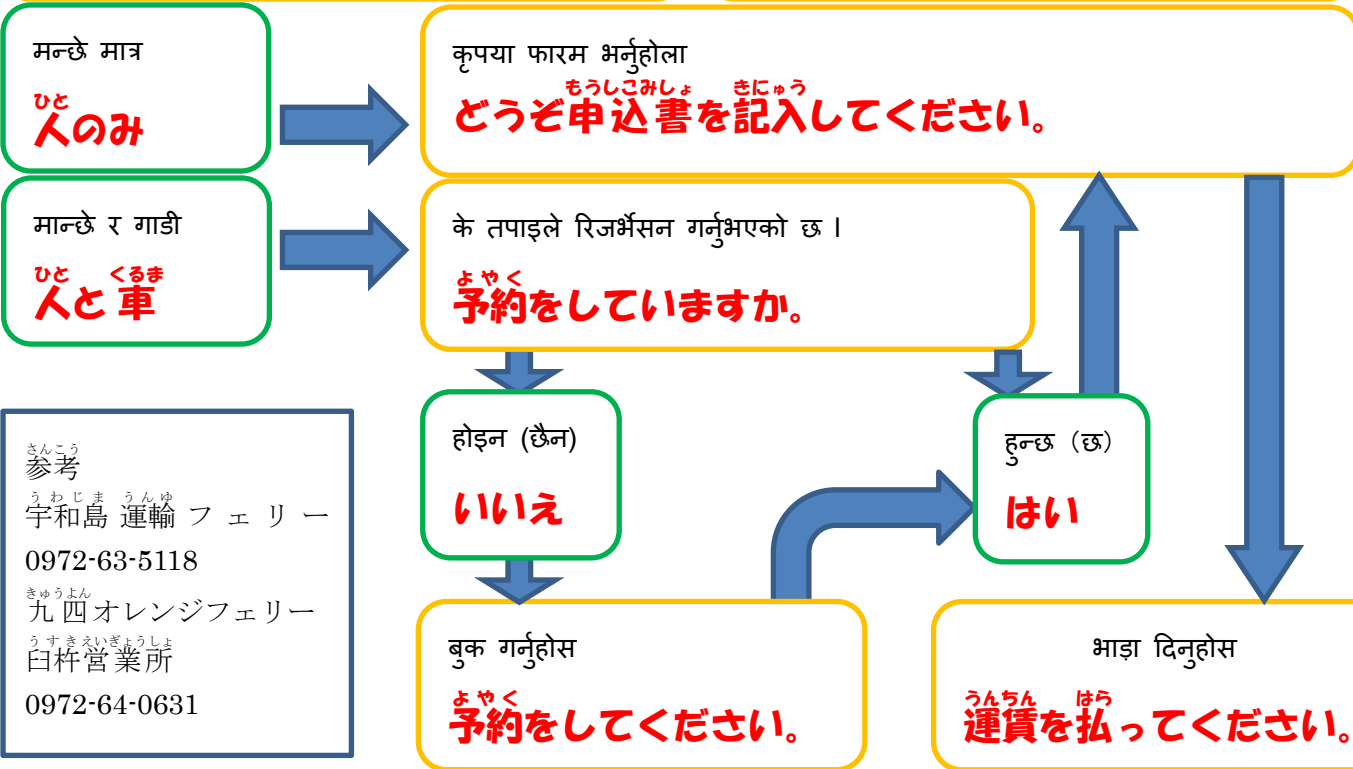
मन्छे मात्र

ひと
人のみ

मान्छे र गाडी

ひと　くるま
人と 車

कृपया फारम भर्नुहोला

もうしこみしょ　きにゅう
どうぞ申込書を記入してください。

के तपाइले रिजर्भेसन गर्नुभएको छ ।

よやく
予約をしていますか。

होइन (छैन)

いいえ

हुन्छ (छ)

はい

さんこう
参考

うわじま うんゆ
宇和島 運輸 フェリー

0972-63-5118

きゅうよん
九四オレンジフェリー

うすきえいぎょうしょ
臼杵営業所

0972-64-0631

बुक गर्नुहोस

よやく
予約をしてください。

भाड़ा दिनुहोस

うんちん　はら
運賃を払ってください。